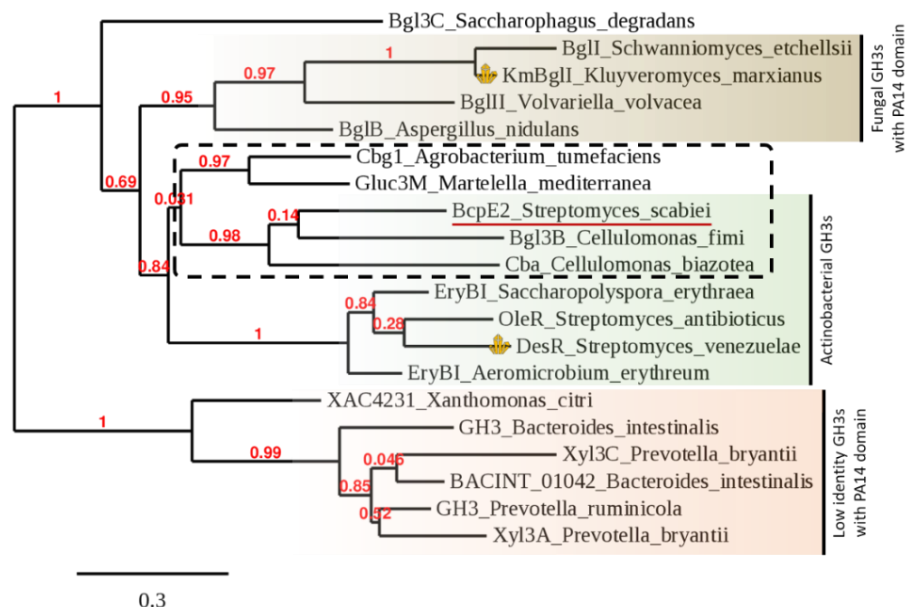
Bgl3C_Saccharophagus_degradans

1
BglI_Schwanniomyces_etchellsii
0.97
KmBglI_Kluyveromyces_marxianus
0.95
BglII_Volvariella_volvacea
1
BglB_Aspergillus_nidulans

Fungal GH3s with PA14 domain

0.97
Cbg1_Agrobacterium_tumefaciens
Gluc3M_Martelella_mediterranea
0.69
0.031
0.14
BcpE2_Streptomyces_scabiei
0.98
Bgl3B_Cellulomonas_fimi
Cba_Cellulomonas_biazotea
0.84
0.84
EryBI_Saccharopolyspora_erythraea
0.28
OleR_Streptomyces_antibioticus
1
DesR_Streptomyces_venezuelae
EryBI_Aeromicrobium_erythreum

Actinobacterial GH3s

XAC4231_Xanthomonas_citri
1
GH3_Bacteroides_intestinalis
0.99
0.046
Xyl3C_Prevotella_bryantii
BACINT_01042_Bacteroides_intestinalis
0.85
GH3_Prevotella_ruminicola
0.52
Xyl3A_Prevotella_bryantii

Low identity GH3s with PA14 domain

0.3